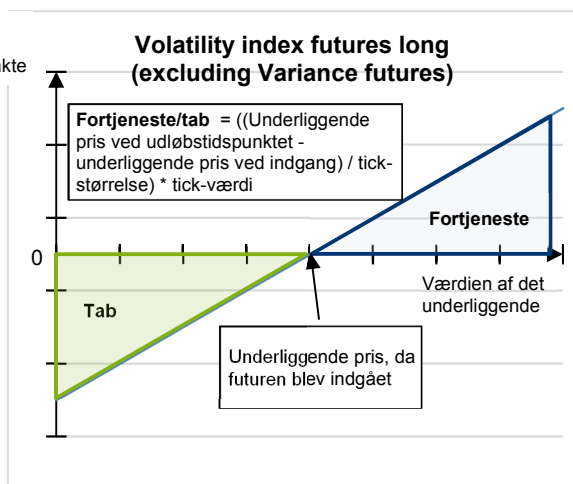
kte

**Volatility index futures long (excluding Variance futures)**

**Fortjeneste/tab** = ((Underliggende pris ved udløbstidspunktet - underliggende pris ved indgang) / tick-størrelse) * tick-værdi

**Fortjeneste**

0

Værdien af det underliggende

**Tab**

Underliggende pris, da futuren blev indgået